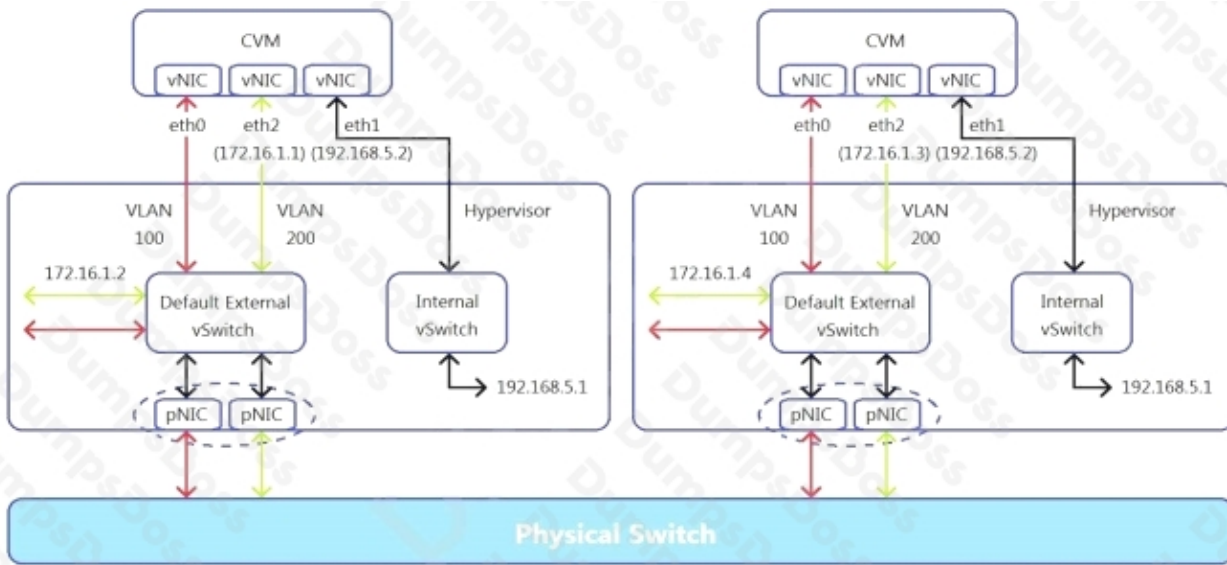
CVM

vNIC vNIC vNIC

eth0 eth2 eth1

(172.16.1.1) (192.168.5.2)

VLAN 100

VLAN 200

Hypervisor

172.16.1.2

Default External vSwitch

Internal vSwitch

192.168.5.1

pNIC pNIC

CVM

vNIC vNIC vNIC

eth0 eth2 eth1

(172.16.1.3) (192.168.5.2)

VLAN 100

VLAN 200

Hypervisor

172.16.1.4

Default External vSwitch

Internal vSwitch

192.168.5.1

pNIC pNIC

Physical Switch

DumpsDoss